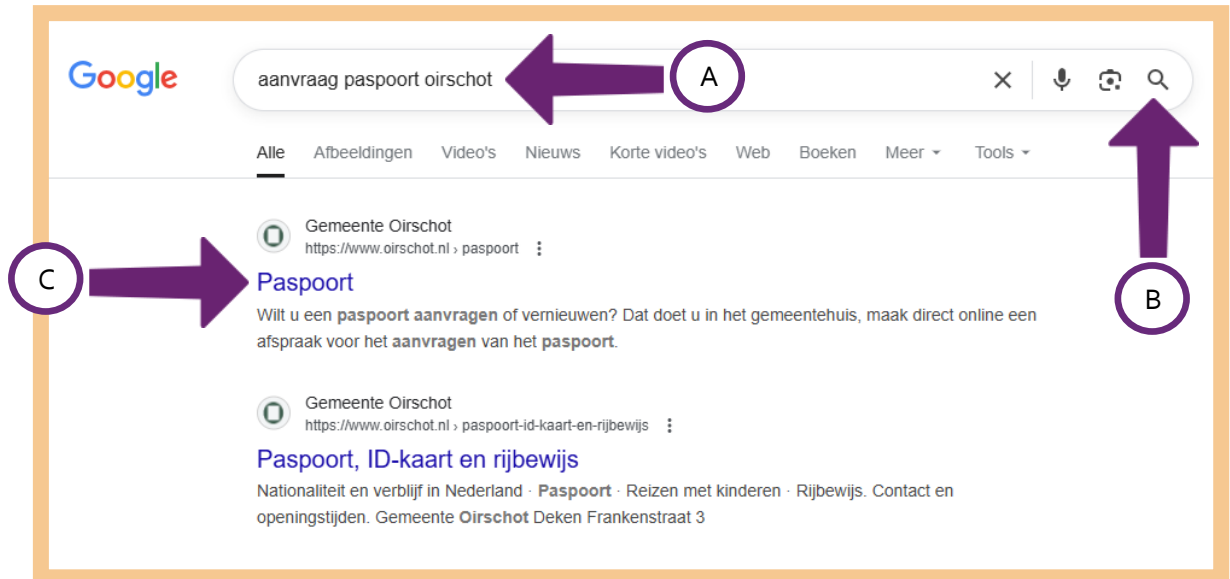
Google

aanvraag paspoort oirschot

A

Alle Afbeeldingen Video's Nieuws Korte video's Web Boeken Meer Tools

Gemeente Oirschot
https://www.oirschot.nl › paspoort

C

Paspoort

B

Wilt u een paspoort aanvragen of vernieuwen? Dat doet u in het gemeentehuis, maak direct online een afspraak voor het aanvragen van het paspoort.

Gemeente Oirschot
https://www.oirschot.nl › paspoort-id-kaart-en-rijbewijs

Paspoort, ID-kaart en rijbewijs

Nationaliteit en verblijf in Nederland · Paspoort · Reizen met kinderen · Rijbewijs. Contact en openingstijden. Gemeente Oirschot Deken Frankenstraat 3